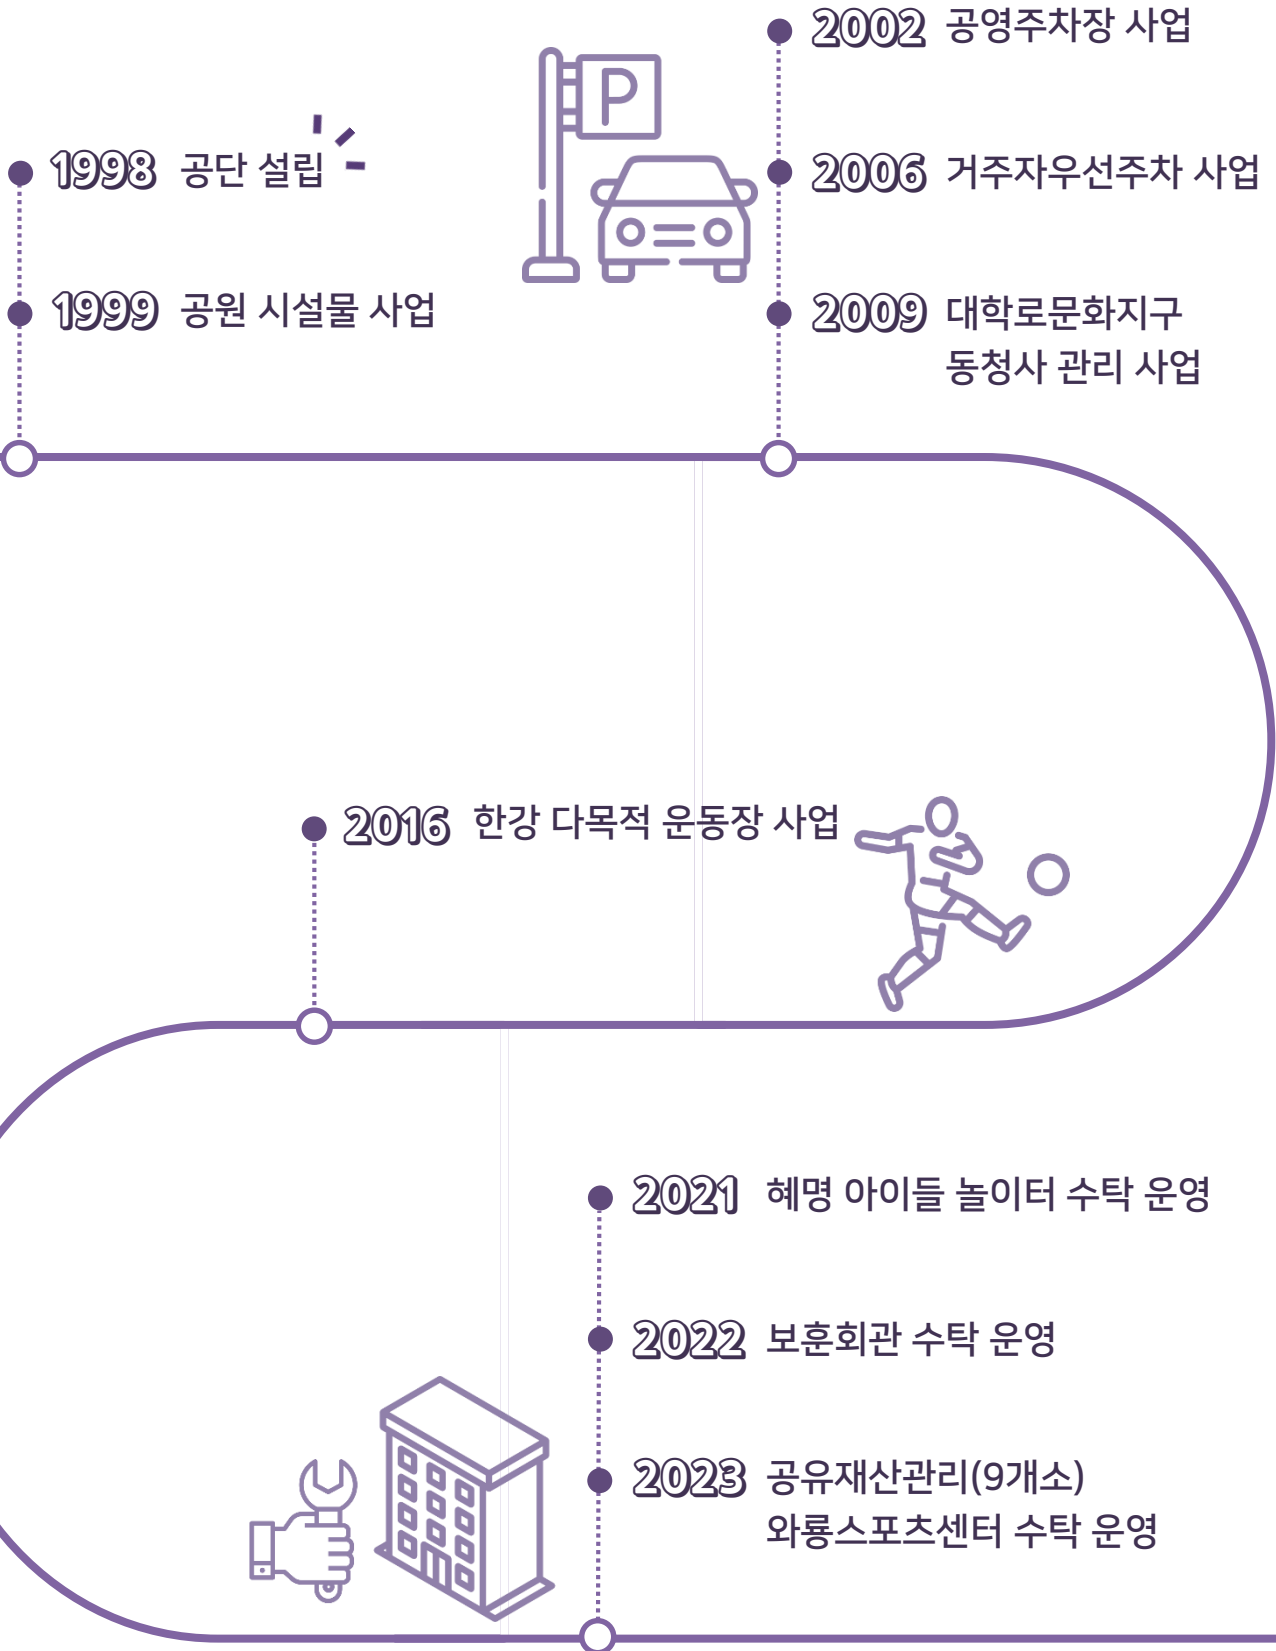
2002 공영주차장 사업

1998 공단 설립

2006 거주자우선주차 사업

1999 공원 시설물 사업

2009 대학로문화지구 동청사 관리 사업

2016 한강 다목적 운동장 사업

2021 혜명 아이들 놀이터 수탁 운영

2022 보훈회관 수탁 운영

2023 공유재산관리(9개소) 와룡스포츠센터 수탁 운영